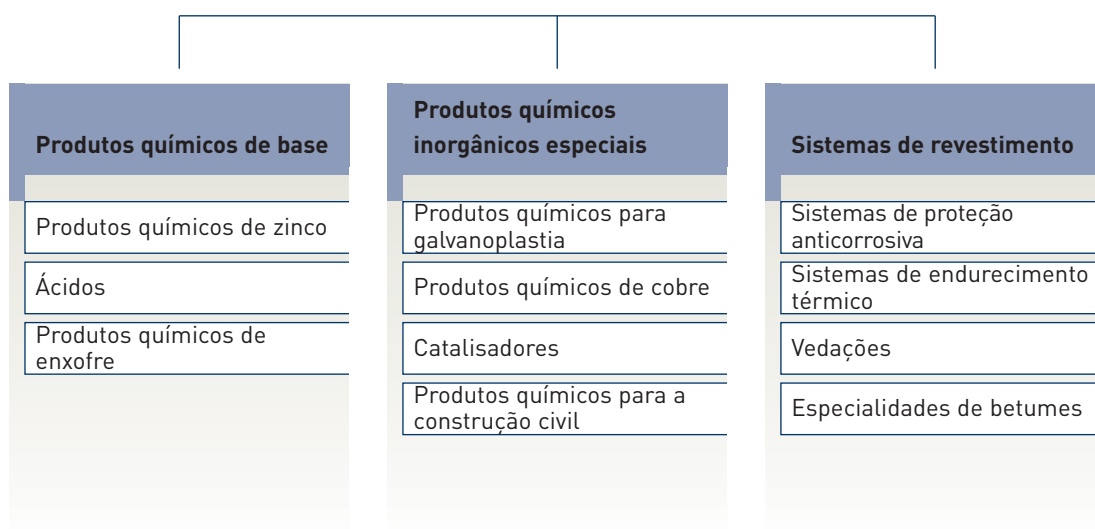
Produtos químicos de base

Produtos químicos de zinco

Ácidos

Produtos químicos de enxofre

Produtos químicos inorgânicos especiais

Produtos químicos para galvanoplastia

Produtos químicos de cobre

Catalisadores

Produtos químicos para a construção civil

Sistemas de revestimento

Sistemas de proteção anticorrosiva

Sistemas de endurecimento térmico

Vedações

Especialidades de betumes